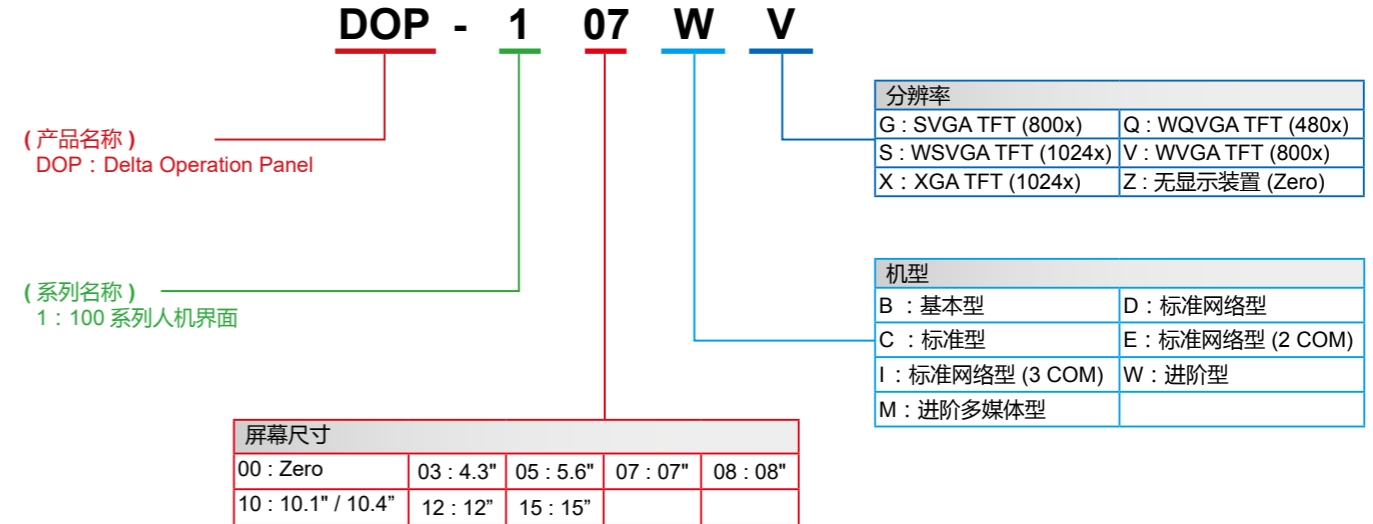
DOP - 1 07 W V

( 产品名称 )
DOP：Delta Operation Panel

( 系列名称 )
1：100 系列人机界面

| 分辨率 | |
|---|---|
| G : SVGA TFT (800x) | Q : WQVGA TFT (480x) |
| S : WSVGA TFT (1024x) | V : WVGA TFT (800x) |
| X : XGA TFT (1024x) | Z : 无显示装置 (Zero) |

| 机型 | |
|---|---|
| B ：基本型 | D：标准网络型 |
| C ：标准型 | E：标准网络型 (2 COM) |
| I：标准网络型 (3 COM) | W：进阶型 |
| M：进阶多媒体型 | |

| 屏幕尺寸 | | | | |
|---|---|---|---|---|
| 00 : Zero | 03 : 4.3" | 05 : 5.6" | 07 : 07" | 08 : 08" |
| 10 : 10.1" / 10.4” | 12 : 12” | 15 : 15” | | |